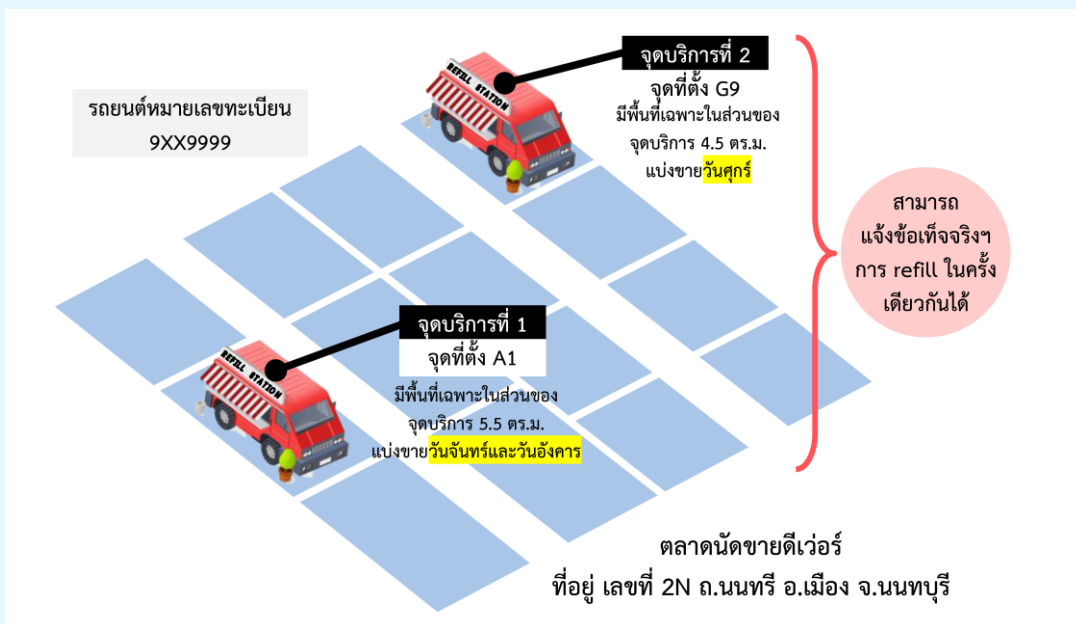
รถยนต์หมายเลขทะเบียน 9XX9999

REFILL STATION

จุดบริการที่ 2
จุดที่ตั้ง G9
มีพื้นที่เฉพาะในส่วนของจุดบริการ 4.5 ตร.ม.
แบ่งขายวันศุกร์

สามารถแจ้งข้อเท็จจริงฯ การ refill ในครั้งเดียวกันได้

REFILL STATION

จุดบริการที่ 1
จุดที่ตั้ง A1
มีพื้นที่เฉพาะในส่วนของจุดบริการ 5.5 ตร.ม.
แบ่งขายวันจันทร์และวันอังคาร

ตลาดนัดขายดีเว่อร์
ที่อยู่ เลขที่ 2N ถ.นนทรี อ.เมือง จ.นนทบุรี